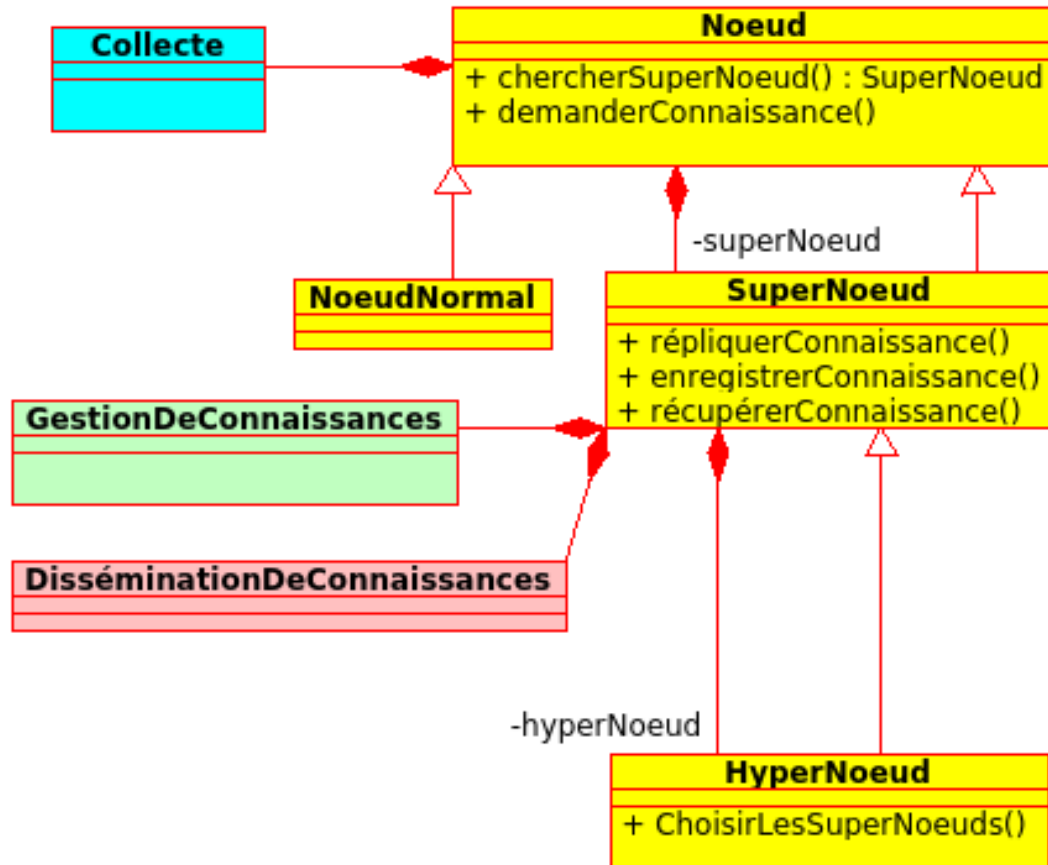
Collecte

Noeud
+ chercherSuperNoeud() : SuperNoeud
+ demanderConnaissance()

-superNoeud

NoeudNormal

SuperNoeud
+ répliquerConnaissance()
+ enregistrerConnaissance()
+ récupérerConnaissance()

GestionDeConnaissances

DisséminationDeConnaissances

-hyperNoeud

HyperNoeud
+ ChoisirLesSuperNoeuds()